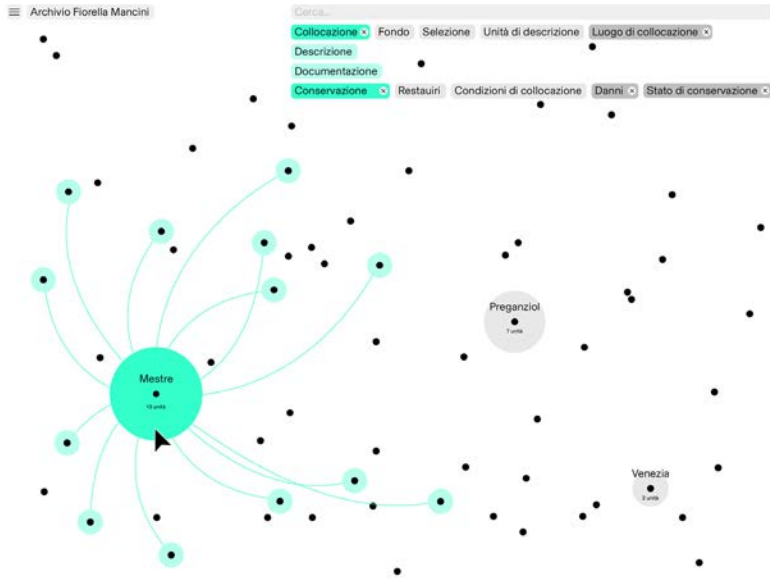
Archivio Fiorella Mancini

Cerca...

Collocazione × Fondo Selezione Unità di descrizione Luogo di collocazione ×

Descrizione

Documentazione

Conservazione × Restauri Condizioni di collocazione Danni × Stato di conservazione ×

Preganziol
7 unità

Mestre
15 unità

Venezia
2 unità